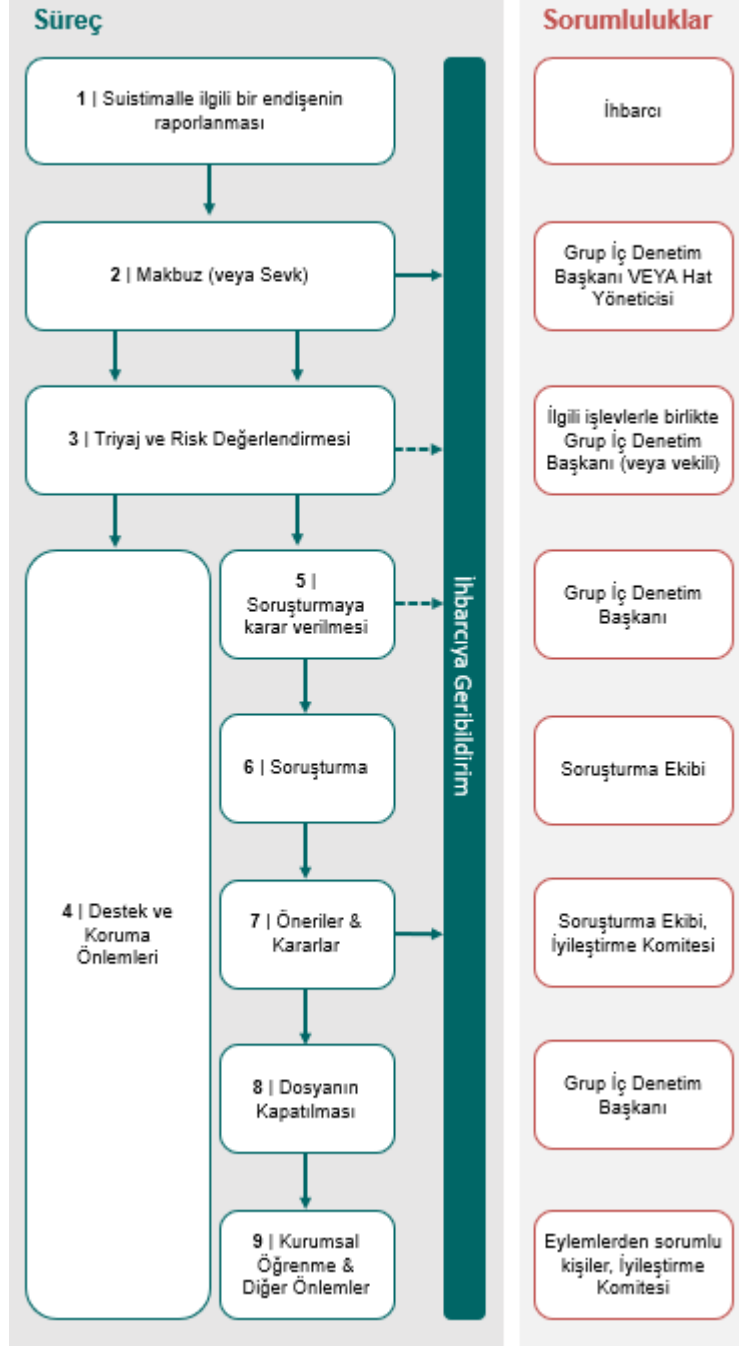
Süreç

Sorumluluklar

1 | Suistimalle ilgili bir endişenin raporlanması

İhbarcı

2 | Makbuz (veya Sevk)

Grup İç Denetim Başkanı VEYA Hat Yöneticisi

3 | Triyaj ve Risk Değerlendirmesi

İlgili işlevlerle birlikte Grup İç Denetim Başkanı (veya vekili)

4 | Destek ve Koruma Önlemleri

5 | Soruşturmaya karar verilmesi

Grup İç Denetim Başkanı

6 | Soruşturma

Soruşturma Ekibi

7 | Öneriler & Kararlar

Soruşturma Ekibi, İyileştirme Komitesi

8 | Dosyanın Kapatılması

Grup İç Denetim Başkanı

9 | Kurumsal Öğrenme & Diğer Önlemler

Eylemlerden sorumlu kişiler, İyileştirme Komitesi

İhbarcıya Geribildirim